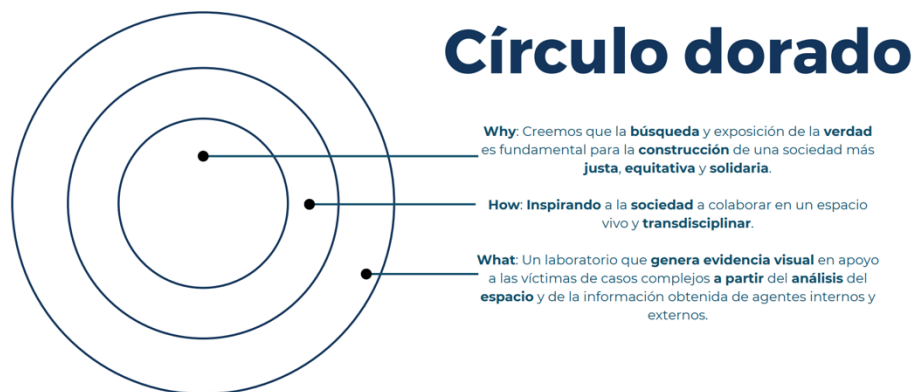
Círculo dorado

Why: Creemos que la búsqueda y exposición de la verdad es fundamental para la construcción de una sociedad más justa, equitativa y solidaria.

How: Inspirando a la sociedad a colaborar en un espacio vivo y transdisciplinar.

What: Un laboratorio que genera evidencia visual en apoyo a las víctimas de casos complejos a partir del análisis del espacio y de la información obtenida de agentes internos y externos.